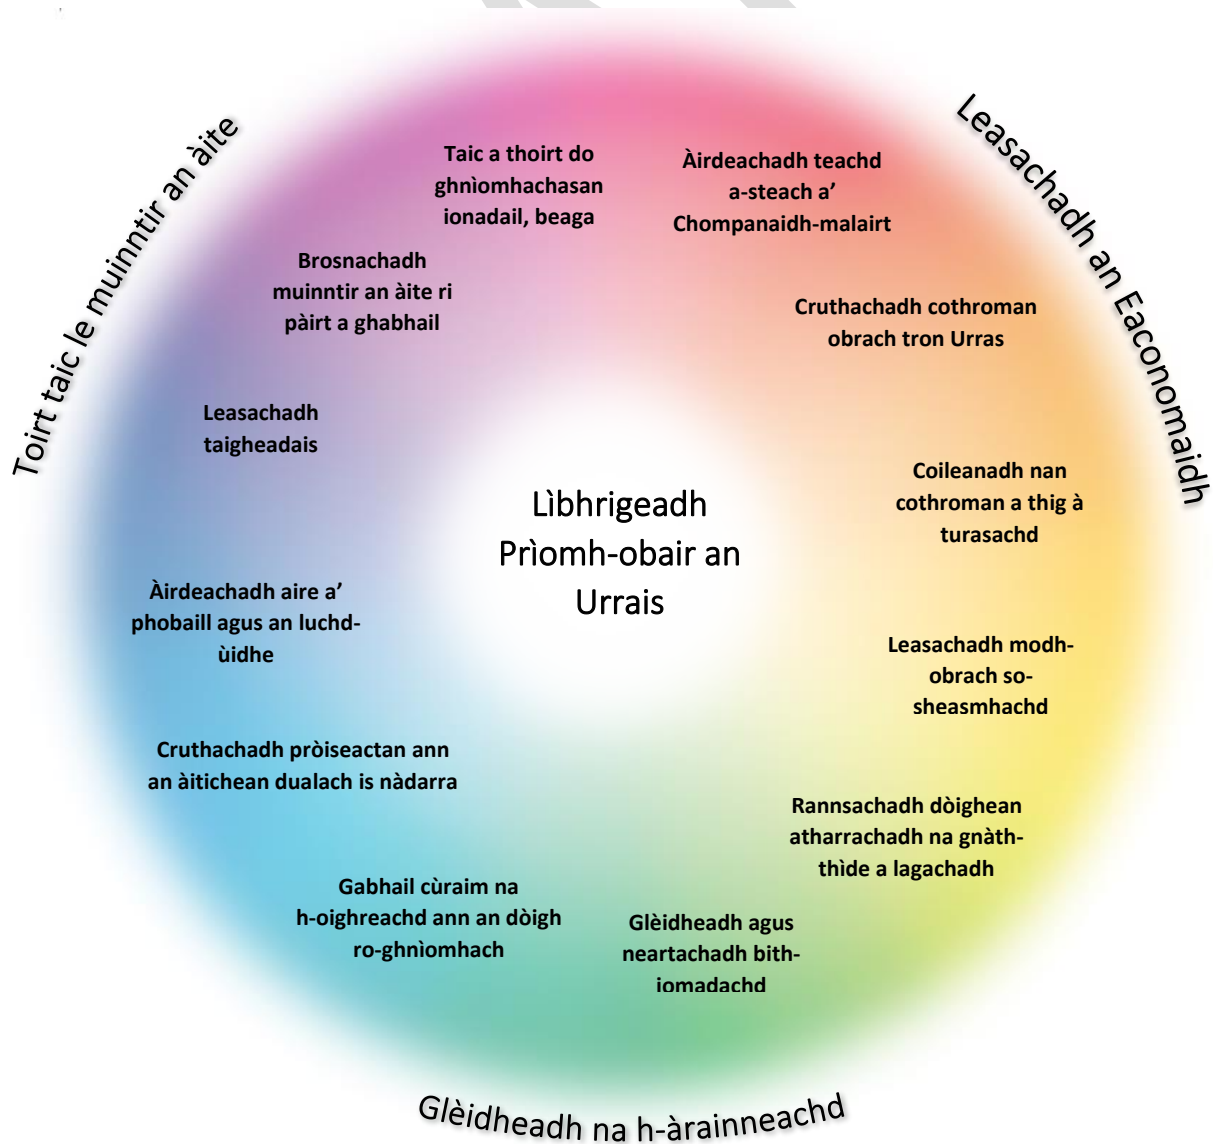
Toirt taic le muinntir an àite

Leasachadh an Eaconomaidh

Taic a thoirt do ghnìomhachasan ionadail, beaga

Àirdeachadh teachd a-steach a' Chompanaidh-malairt

Brosnachadh muinntir an àite ri pàirt a ghabhail

Cruthachadh cothroman obrach tron Urras

Leasachadh taigheadais

Coileanadh nan cothroman a thig à turasachd

Lìbhrigeadh Prìomh-obair an Urrais

Àirdeachadh aire a' phobaill agus an luchd-ùidhe

Leasachadh modh-obrach so-sheasmhachd

Cruthachadh pròiseactan ann an àitichean dualach is nàdarra

Rannsachadh dòighean atharrachadh na gnàth-thìde a lagachadh

Gabhail cùraim na h-oighreachd ann an dòigh ro-ghnìomhach

Glèidheadh agus neartachadh bith-iomadachd

Glèidheadh na h-àrainneachd